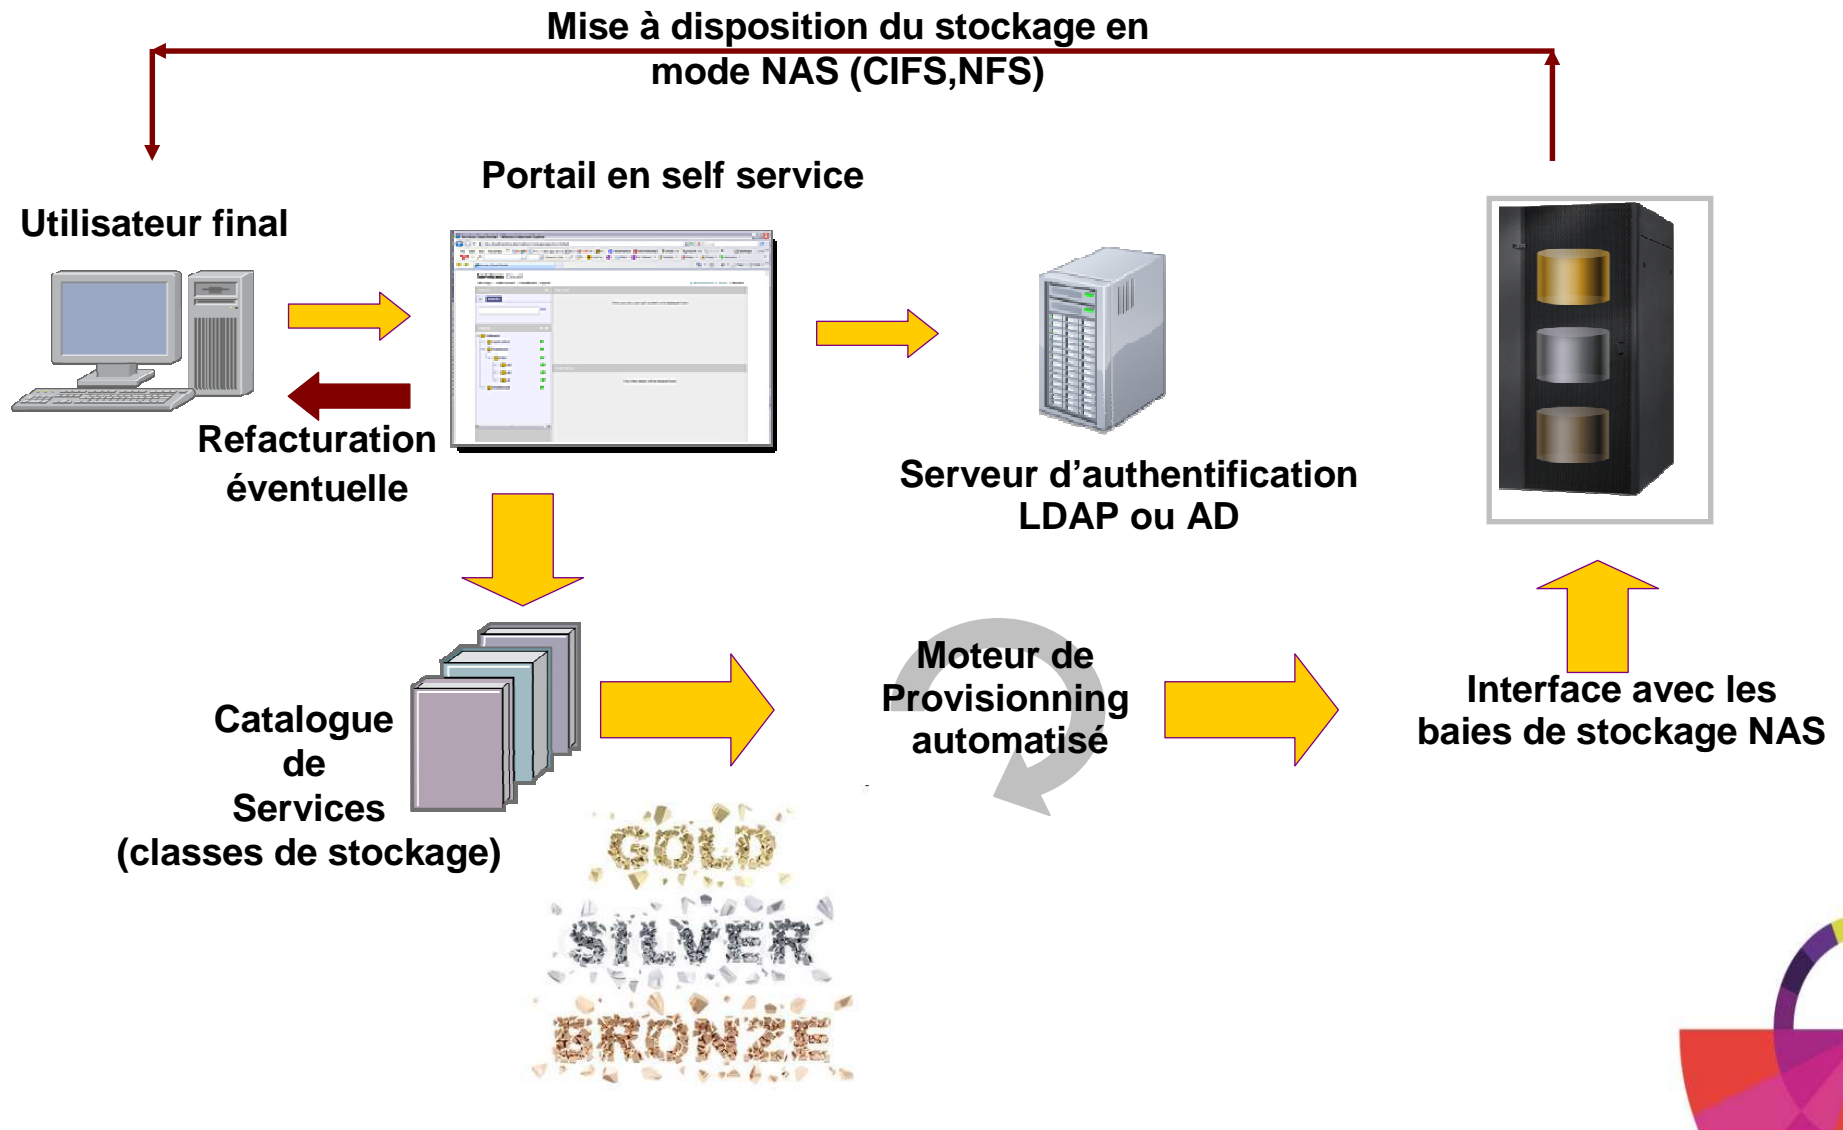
Mise à disposition du stockage en mode NAS (CIFS,NFS)

Portail en self service

Utilisateur final

Refacturation éventuelle

Serveur d'authentification LDAP ou AD

Catalogue de Services (classes de stockage)

Moteur de Provisionning automatisé

Interface avec les baies de stockage NAS

GOLD

SILVER

BRONZE